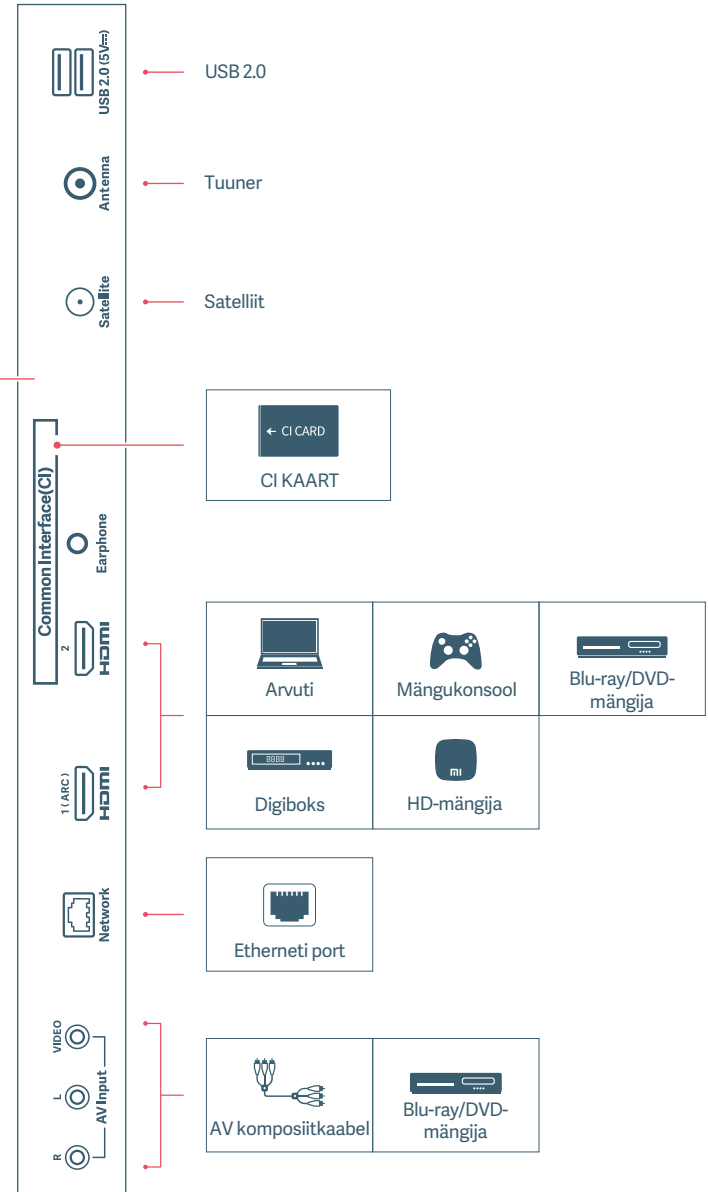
USB 2.0 (5V⎓)

USB 2.0

Antenna

Tuuner

Satellite

Satelliit

Common Interface(CI)

← CI CARD

CI KAART

Earphone

2 HDMI

| Arvuti | Mängukonsool | Blu-ray/DVD-mängija |
|---|---|---|
| Digiboks | HD-mängija | |

8888

mi

1 (ARC) HDMI

Network

Etherneti port

VIDEO

L

AV Input

R

| AV komposiitkaabel | Blu-ray/DVD-mängija |
|---|---|